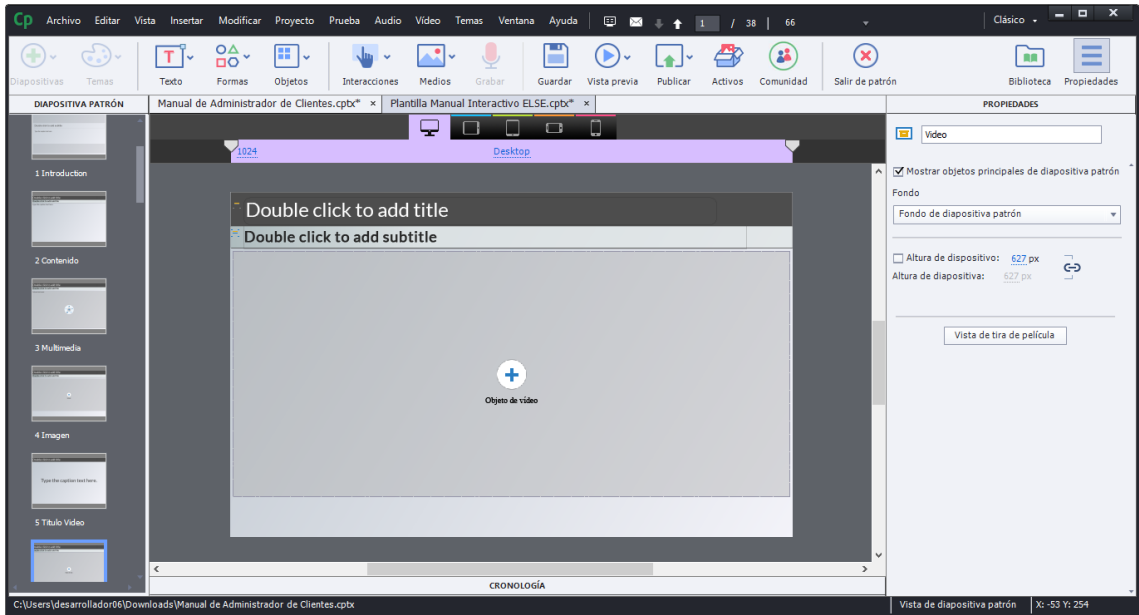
Cp Archivo Editar Vista Insertar Modificar Proyecto Prueba Audio Vídeo Temas Ventana Ayuda 1 / 38 | 66 Clásico

Diapositivas Temas Texto Formas Objetos Interacciones Medios Grabar Guardar Vista previa Publicar Activos Comunidad Salir de patrón Biblioteca Propiedades

DIAPOSITIVA PATRÓN

Manual de Administrador de Clientes.cptx* × Plantilla Manual Interactivo ELSE.cptx* ×

PROPIEDADES

1 Introduction

2 Contenido

3 Multimedia

4 Imagen

Type the caption text here.

5 Título Video

1024 Desktop

Double click to add title

Double click to add subtitle

Objeto de vídeo

CRONOLOGÍA

Video

Mostrar objetos principales de diapositiva patrón

Fondo

Fondo de diapositiva patrón

Altura de dispositivo: 627 px

Altura de diapositiva: 627 px

Vista de tira de película

C:\Users\desarrollador06\Downloads\Manual de Administrador de Clientes.cptx

Vista de diapositiva patrón | X: -53 Y: 254